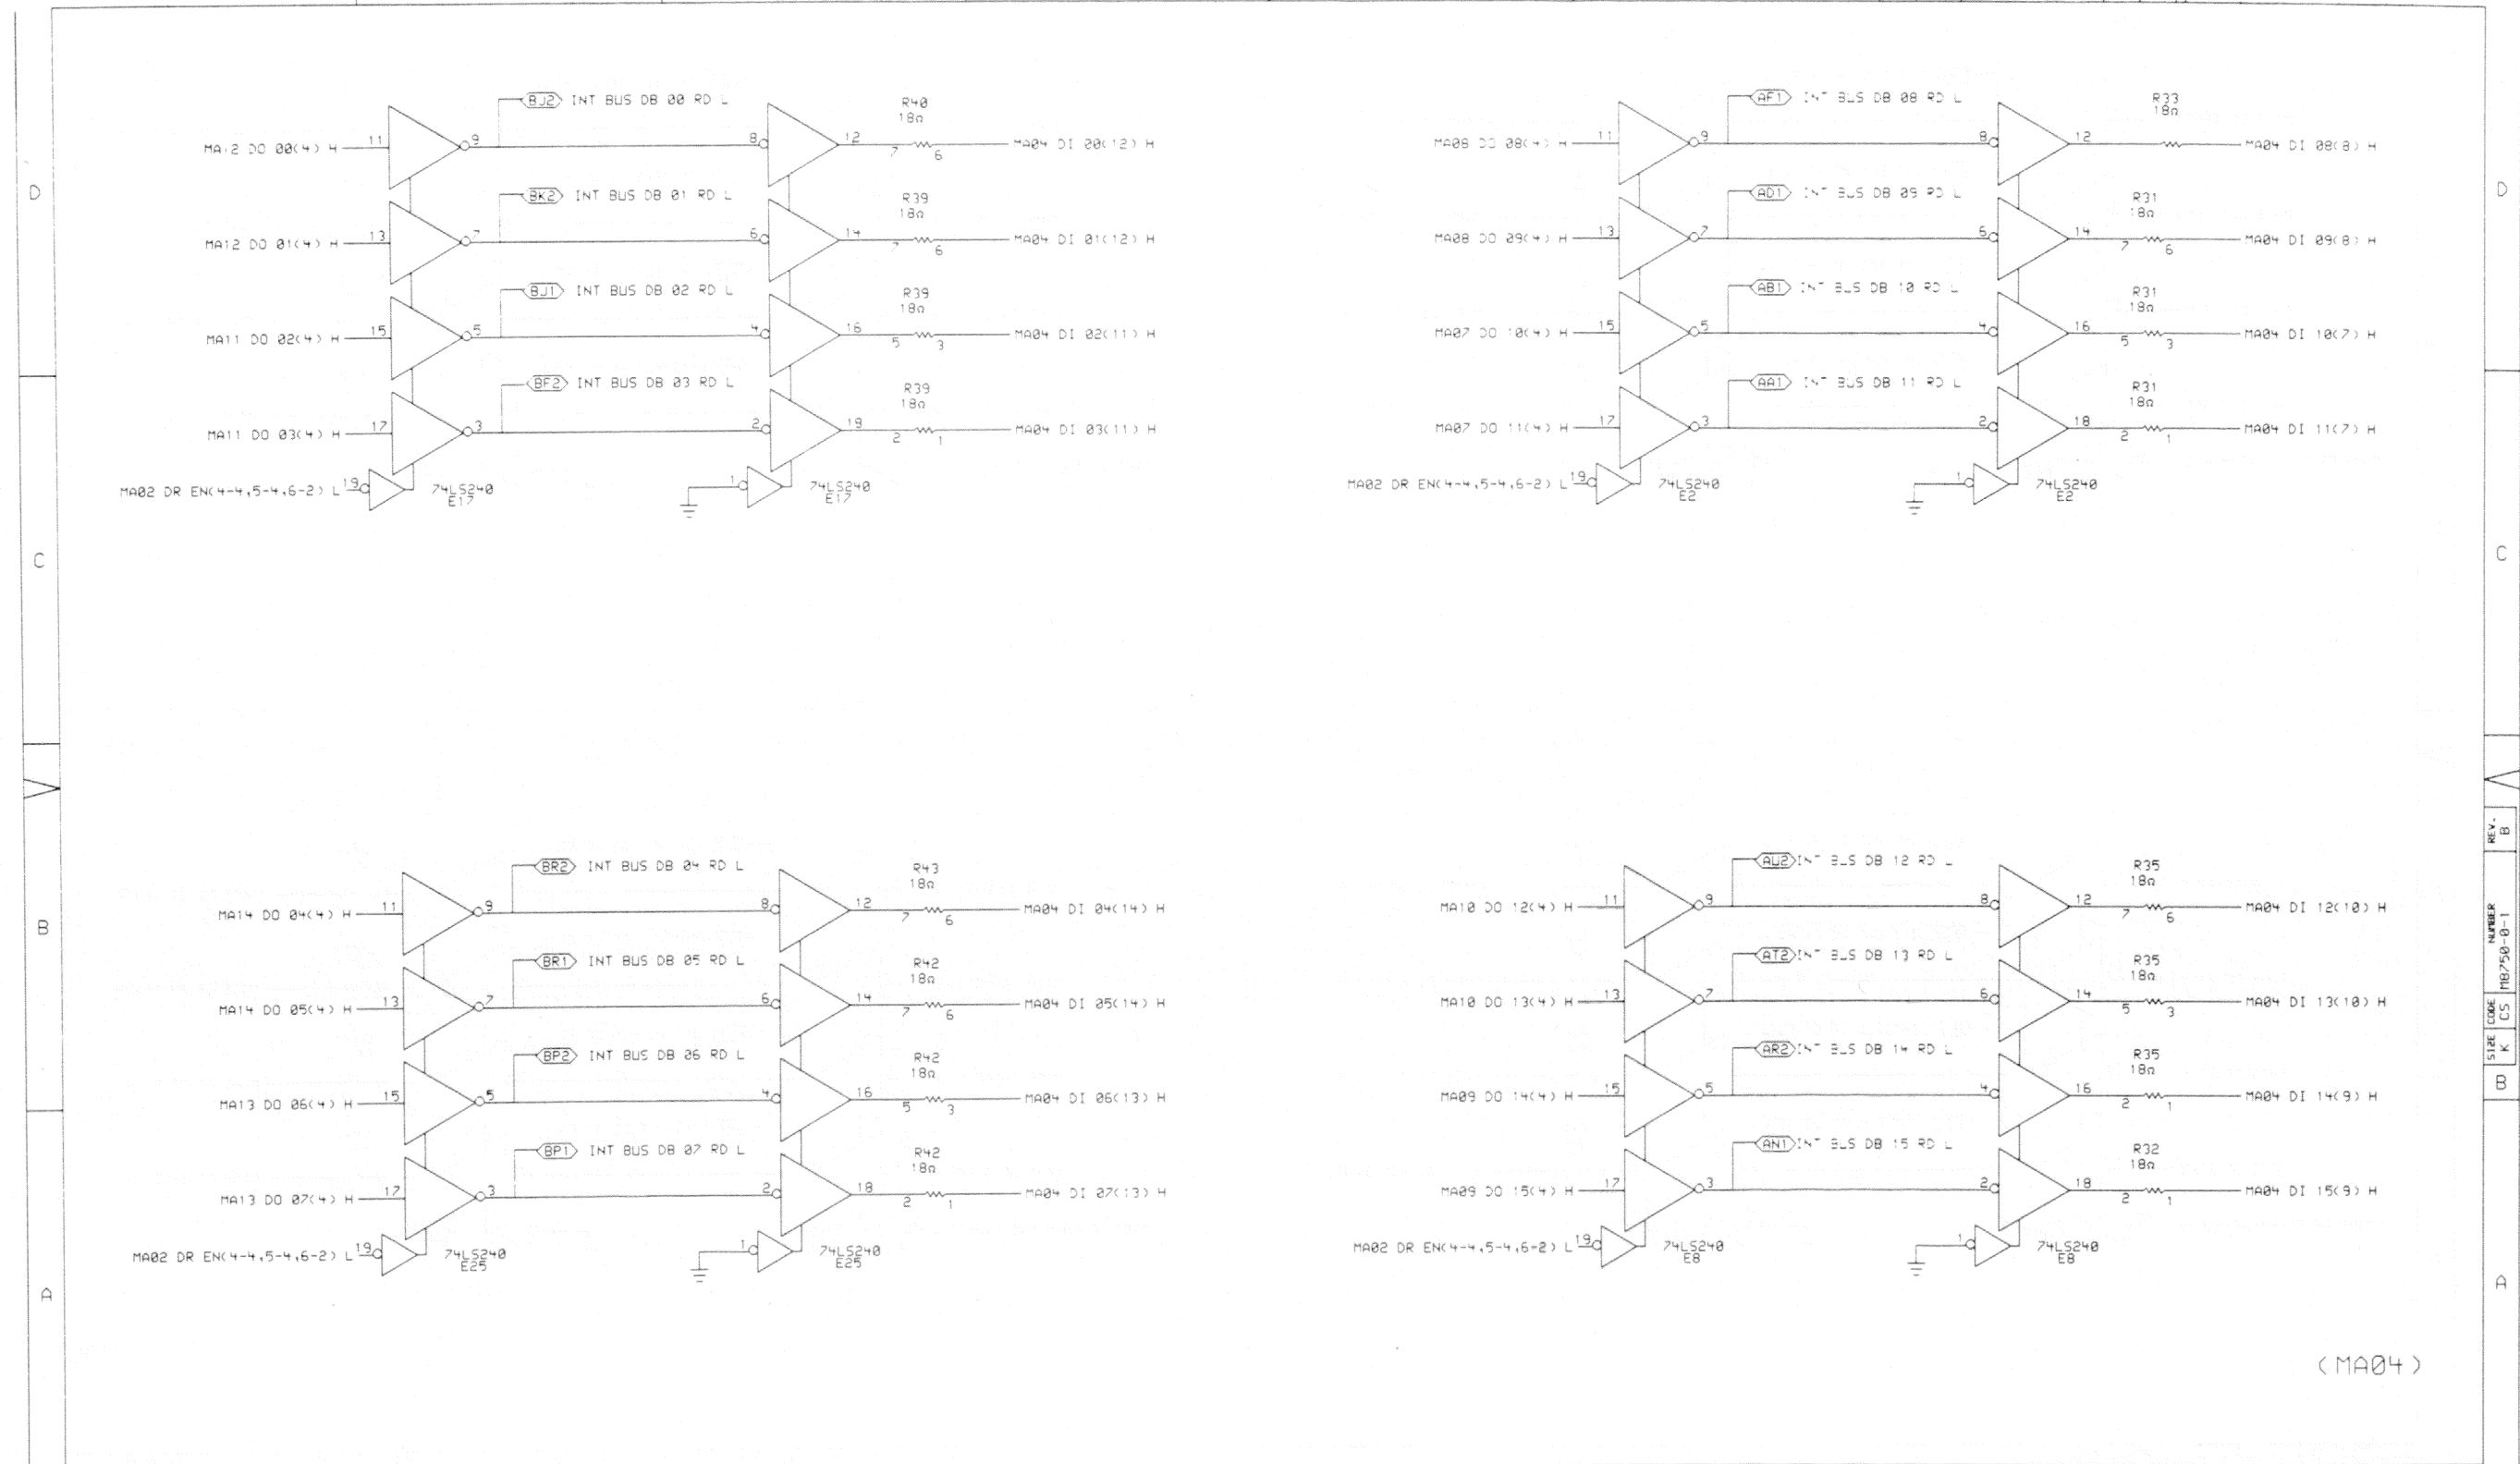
D

BJ2 INT BUS DB 00 RD L
R40
18Ω
MA12 DO 00(4) H 11 9 8 12 7 6 MA04 DI 00(12) H

BK2 INT BUS DB 01 RD L
R39
18Ω
MA12 DO 01(4) H 13 7 6 14 7 6 MA04 DI 01(12) H

BJ1 INT BUS DB 02 RD L
R39
18Ω
MA11 DO 02(4) H 15 5 4 16 5 3 MA04 DI 02(11) H

BF2 INT BUS DB 03 RD L
R39
18Ω
MA11 DO 03(4) H 17 3 2 18 2 1 MA04 DI 03(11) H

MA02 DR EN(4-4,5-4,6-2) L 19 74LS240 E17 1 74LS240 E17

AF1 INT BUS DB 08 RD L
R33
18Ω
MA08 DO 08(4) H 11 9 8 12 MA04 DI 08(8) H

AD1 INT BUS DB 09 RD L
R31
18Ω
MA08 DO 09(4) H 13 7 5 14 7 6 MA04 DI 09(8) H

AB1 INT BUS DB 10 RD L
R31
18Ω
MA07 DO 10(4) H 15 5 4 16 5 3 MA04 DI 10(7) H

AA1 INT BUS DB 11 RD L
R31
18Ω
MA07 DO 11(4) H 17 3 2 18 2 1 MA04 DI 11(7) H

MA02 DR EN(4-4,5-4,6-2) L 19 74LS240 E2 1 74LS240 E2

C

BR2 INT BUS DB 04 RD L
R43
18Ω
MA14 DO 04(4) H 11 9 8 12 7 6 MA04 DI 04(14) H

BR1 INT BUS DB 05 RD L
R42
18Ω
MA14 DO 05(4) H 13 7 6 14 7 6 MA04 DI 05(14) H

BP2 INT BUS DB 06 RD L
R42
18Ω
MA13 DO 06(4) H 15 5 4 16 5 3 MA04 DI 06(13) H

BP1 INT BUS DB 07 RD L
R42
18Ω
MA13 DO 07(4) H 17 3 2 18 2 1 MA04 DI 07(13) H

MA02 DR EN(4-4,5-4,6-2) L 19 74LS240 E25 1 74LS240 E25

AU2 INT BUS DB 12 RD L
R35
18Ω
MA10 DO 12(4) H 11 9 8 12 7 6 MA04 DI 12(10) H

AT2 INT BUS DB 13 RD L
R35
18Ω
MA10 DO 13(4) H 13 7 6 14 5 3 MA04 DI 13(10) H

AR2 INT BUS DB 14 RD L
R35
18Ω
MA09 DO 14(4) H 15 5 4 16 2 1 MA04 DI 14(9) H

AN1 INT BUS DB 15 RD L
R32
18Ω
MA09 DO 15(4) H 17 3 2 18 2 1 MA04 DI 15(9) H

MA02 DR EN(4-4,5-4,6-2) L 19 74LS240 E8 1 74LS240 E8

B

A

(MA04)

| SIZE | CODE | NUMBER | REV. |
|---|---|---|---|
| K | CS | MB750-0-1 | B |